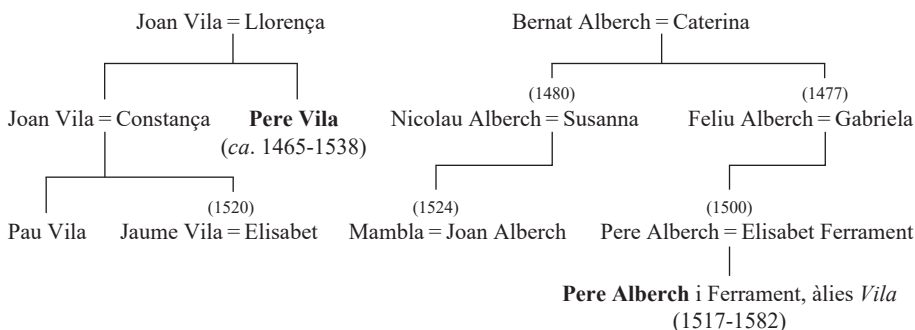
Joan Vila = Llorença

Joan Vila = Constança

**Pere Vila** (*ca*. 1465-1538)

Pau Vila

(1520)
Jaume Vila = Elisabet

Bernat Alberch = Caterina

(1480)
Nicolau Alberch = Susanna

(1477)
Feliu Alberch = Gabriela

(1524)
Mambla = Joan Alberch

(1500)
Pere Alberch = Elisabet Ferrament

**Pere Alberch** i Ferrament, àlies *Vila* (1517-1582)